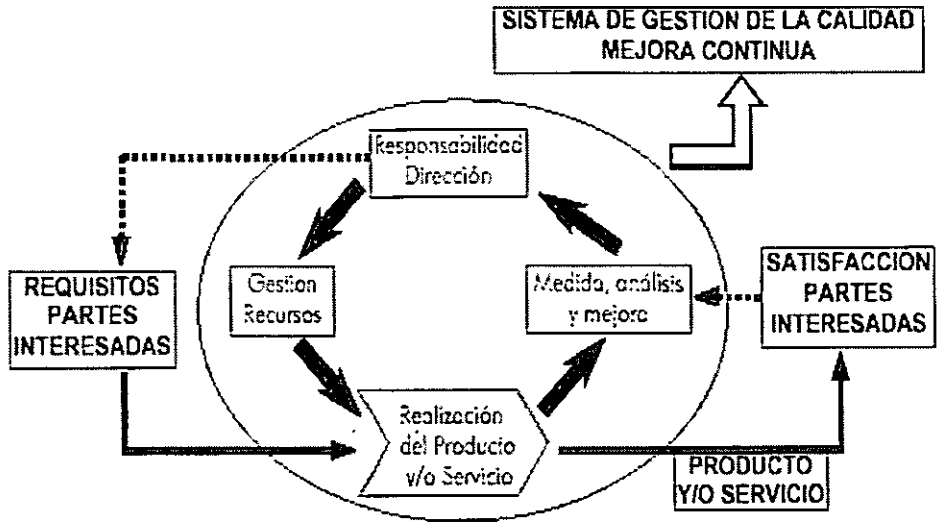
SISTEMA DE GESTION DE LA CALIDAD
MEJORA CONTINUA

Responsabilidad
Dirección

REQUISITOS
PARTES
INTERESADAS

Gestion
Recursos

Medida, análisis
y mejora

SATISFACCION
PARTES
INTERESADAS

Realización
del Producto
y/o Servicio

PRODUCTO
Y/O SERVICIO